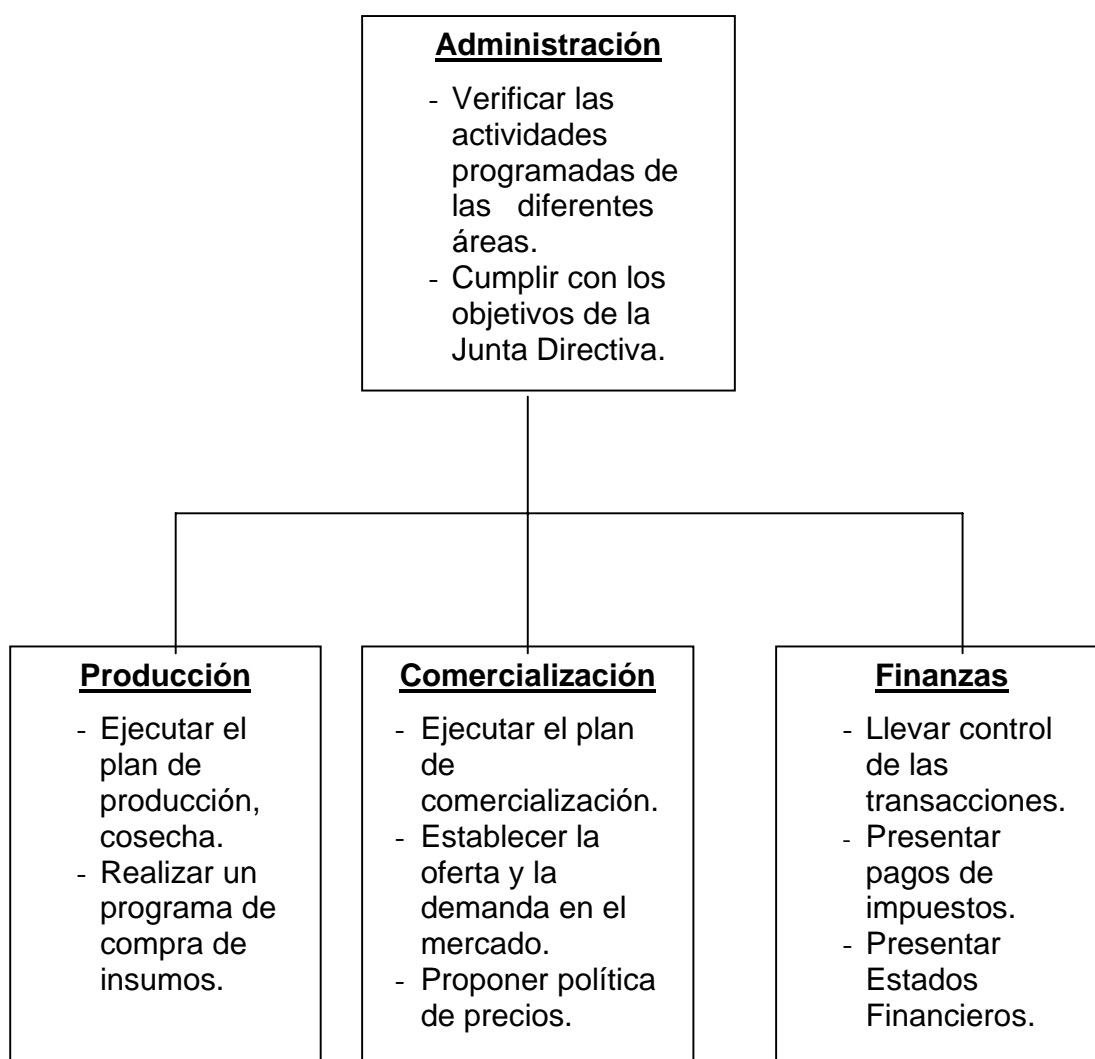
Administración

- Verificar las actividades programadas de las diferentes áreas.
- Cumplir con los objetivos de la Junta Directiva.

Producción

- Ejecutar el plan de producción, cosecha.
- Realizar un programa de compra de insumos.

Comercialización

- Ejecutar el plan de comercialización.
- Establecer la oferta y la demanda en el mercado.
- Proponer política de precios.

Finanzas

- Llevar control de las transacciones.
- Presentar pagos de impuestos.
- Presentar Estados Financieros.